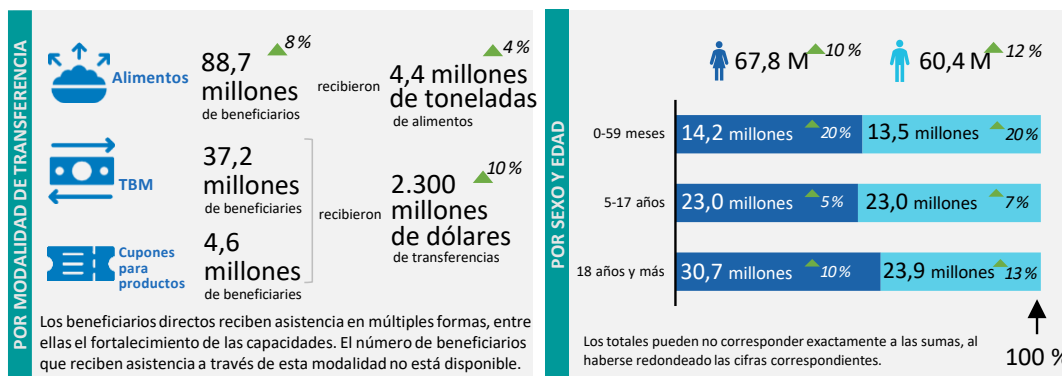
POR MODALIDAD DE TRANSFERENCIA

Alimentos
88,7 millones de beneficiarios
8 %
recibieron
4,4 millones de toneladas de alimentos
4 %

TBM
37,2 millones de beneficiarios

Cupones para productos
4,6 millones de beneficiarios

recibieron
2.300 millones de dólares de transferencias
10 %

Los beneficiarios directos reciben asistencia en múltiples formas, entre ellas el fortalecimiento de las capacidades. El número de beneficiarios que reciben asistencia a través de esta modalidad no está disponible.

POR SEXO Y EDAD

67,8 M 10 %
60,4 M 12 %

| | | |
|---|---|---|
| 0-59 meses | 14,2 millones 20 % | 13,5 millones 20 % |
| 5-17 años | 23,0 millones 5 % | 23,0 millones 7 % |
| 18 años y más | 30,7 millones 10 % | 23,9 millones 13 % |

Los totales pueden no corresponder exactamente a las sumas, al haberse redondeado las cifras correspondientes.

100 %